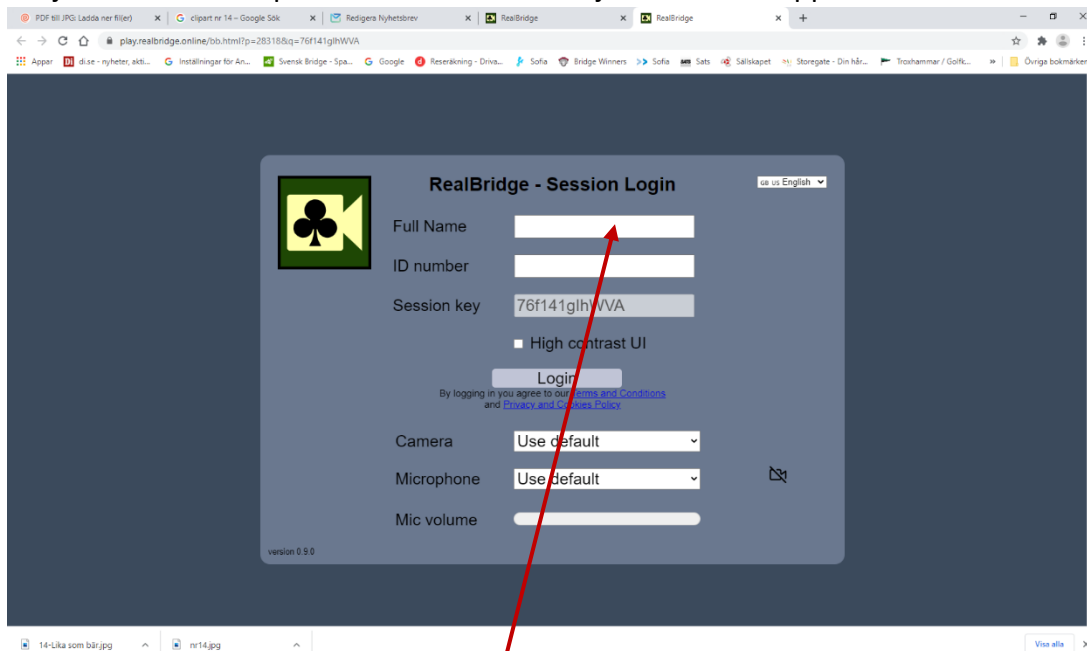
PDF till JPG: Ladda ner fil(er) × | clipart nr 14 – Google Sök × | Redigera Nyhetsbrev × | RealBridge × | RealBridge × | +

play.realbridge.online/bb.html?p=28318&q=76f141glhWVA

Appar | di.se - nyheter, akti... | Inställningar för An... | Svensk Bridge - Spa... | Google | Reseräkning - Driva... | Sofia | Bridge Winners | Sofia | Sats | Sällskapet | Storegate - Din hår... | Troxhammar / Golfc... | » | Övriga bokmärken

RealBridge - Session Login

GB US English

Full Name

ID number

Session key 76f141glhWVA

High contrast UI

Login

By logging in you agree to our Terms and Conditions and Privacy and Cookies Policy

Camera Use default

Microphone Use default

Mic volume

version 0.9.0

14-Lika som bär.jpg | nr14.jpg | Visa alla